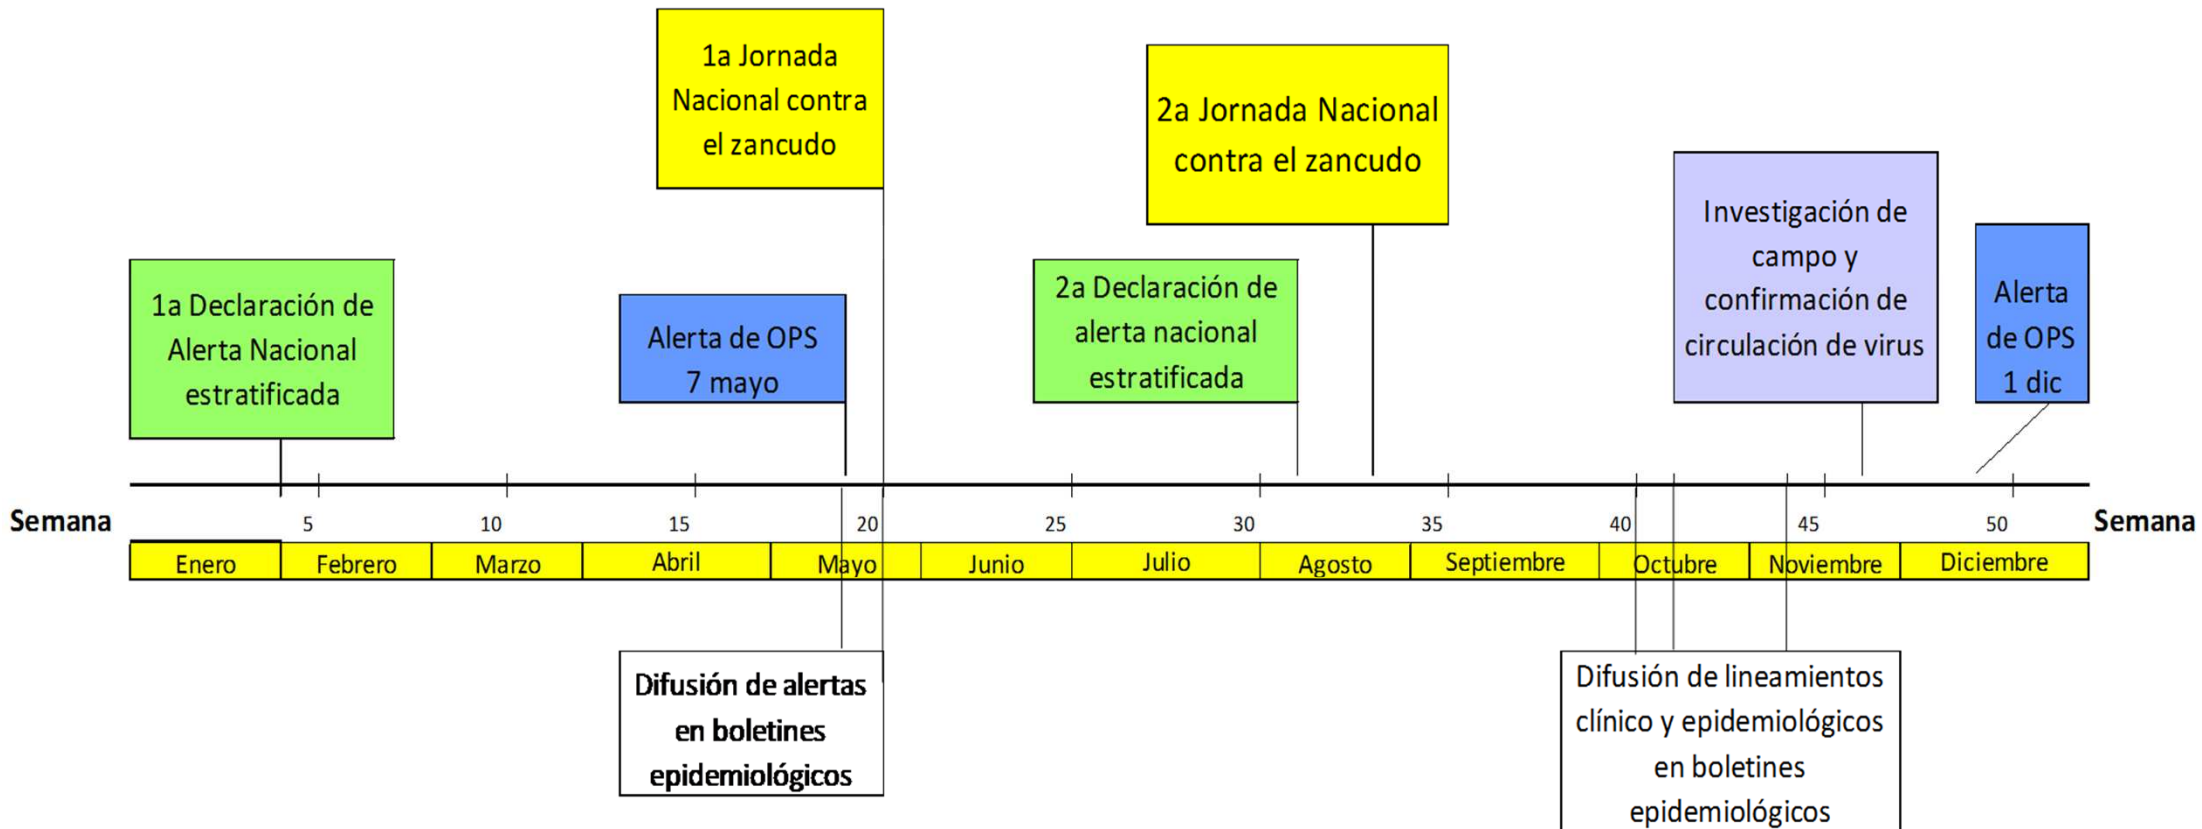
1a Jornada Nacional contra el zancudo

2a Jornada Nacional contra el zancudo

Investigación de campo y confirmación de circulación de virus

1a Declaración de Alerta Nacional estratificada

Alerta de OPS 7 mayo

2a Declaración de alerta nacional estratificada

Alerta de OPS 1 dic

Semana 5 10 15 20 25 30 35 40 45 50 Semana

| Enero | Febrero | Marzo | Abril | Mayo | Junio | Julio | Agosto | Septiembre | Octubre | Noviembre | Diciembre |
|---|---|---|---|---|---|---|---|---|---|---|---|

Difusión de alertas en boletines epidemiológicos

Difusión de lineamientos clínico y epidemiológicos en boletines epidemiológicos